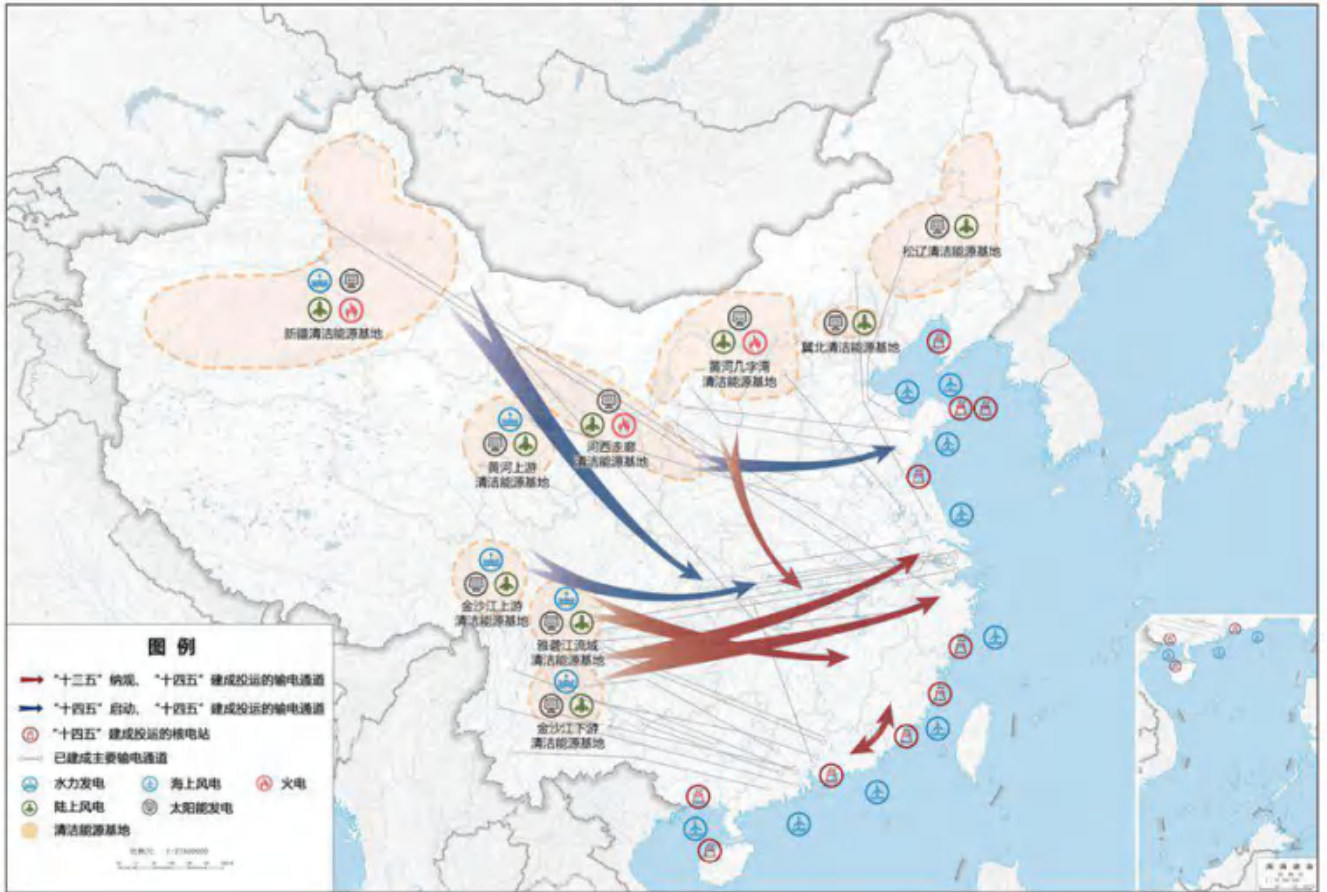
松辽清洁能源基地

新疆清洁能源基地

黄河几字湾
清洁能源基地

冀北清洁能源基地

河西走廊
清洁能源基地

黄河上游
清洁能源基地

金沙江上游
清洁能源基地

雅砻江流域
清洁能源基地

金沙江下游
清洁能源基地

图 例

"十三五" 纳规、"十四五" 建成投运的输电通道
"十四五" 启动、"十四五" 建成投运的输电通道
"十四五" 建成投运的核电站
已建成主要输电通道
水力发电
海上风电
火电
陆上风电
太阳能发电
清洁能源基地

比例尺 1:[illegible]